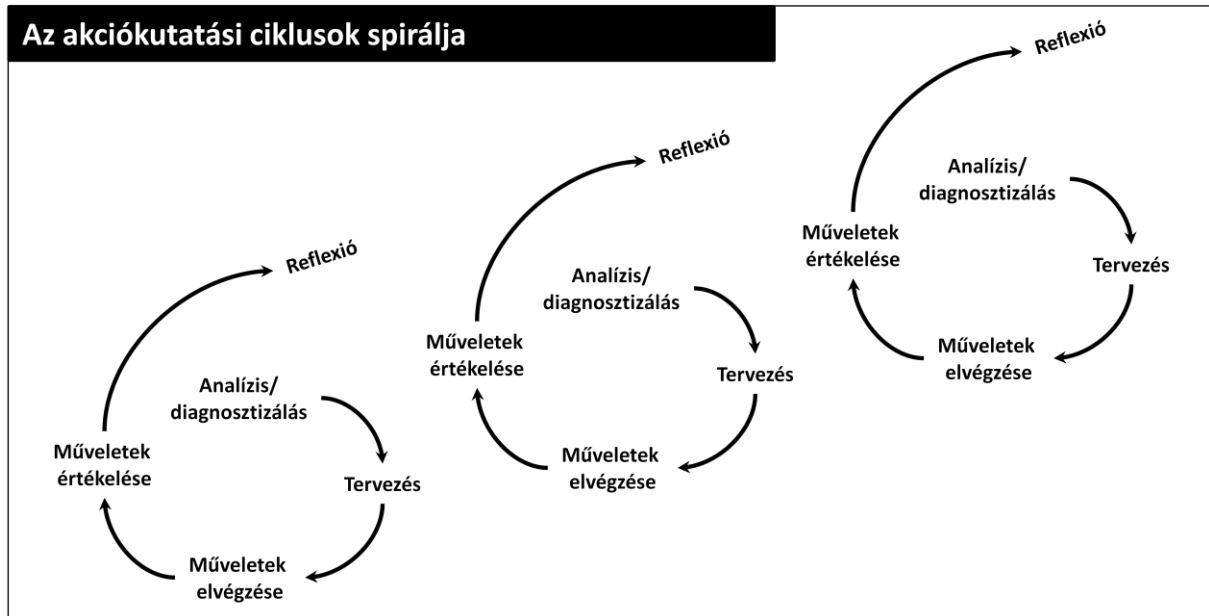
Az akciókutatási ciklusok spirálja

Reflexió

Analízis/ diagnosztizálás

Műveletek értékelése

Tervezés

Műveletek elvégzése

Reflexió

Analízis/ diagnosztizálás

Műveletek értékelése

Tervezés

Műveletek elvégzése

Reflexió

Analízis/ diagnosztizálás

Műveletek értékelése

Tervezés

Műveletek elvégzése